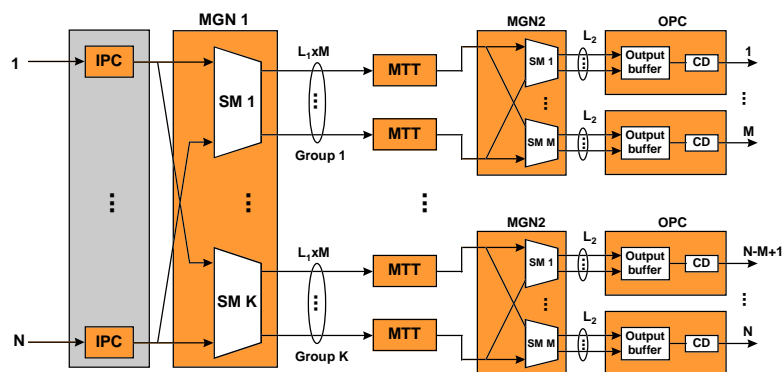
MGN 1

1

IPC

⋮

N

IPC

SM 1

⋮

SM K

$L_1$xM

⋮

Group 1

⋮

$L_1$xM

⋮

Group K

MTT

MTT

MTT

MTT

MGN2

SM 1

⋮

SM M

$L_2$

$L_2$

OPC

Output buffer

CD

1

⋮

Output buffer

CD

M

MGN2

SM 1

⋮

SM M

$L_2$

$L_2$

OPC

Output buffer

CD

N-M+1

⋮

Output buffer

CD

N